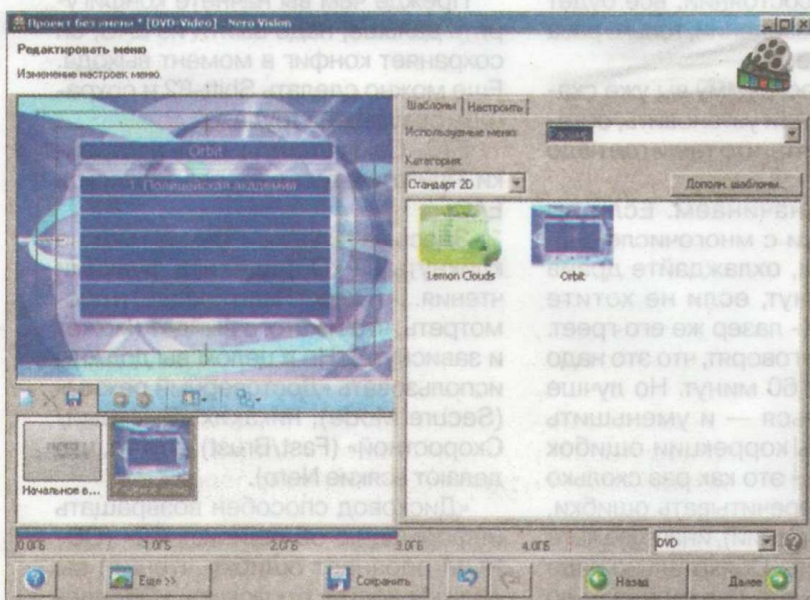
Проект без имени * [DVD-Video] - Nero Vision

Редактировать меню
Изменение настроек меню.

Шаблоны | Настроить

Используемые меню: Расшир

Категория:
Стандарт 2D

Дополн. шаблоны...

Lemon Clouds

Orbit

Orbit

1. Полицейская академия

Начальное в...

0.0ГБ 1.0ГБ 2.0ГБ 3.0ГБ 4.0ГБ

DVD

Еще >>

Сохранить

Назад

Далее

Прежде чем вы нажмете кнопку
сохраняет конфиг в момент выхода.
Еще можно сделать Shift+F2 и сохра-

начинаем. Если
м с многочисле
охлаждайте др
ут, если не хотите
лазер же его греет,
говорят, что это надо
60 минут. Но лучше
ся — и уменьшить
коррекции ошибок
это как раз сколько
считывать ошибки.

чтения.
мотреть
и записи
использ
(Secure Mode), низких
Скоростной» (Fast/Brust)
делают в ские Nero).
«Дисковод способен возвращать